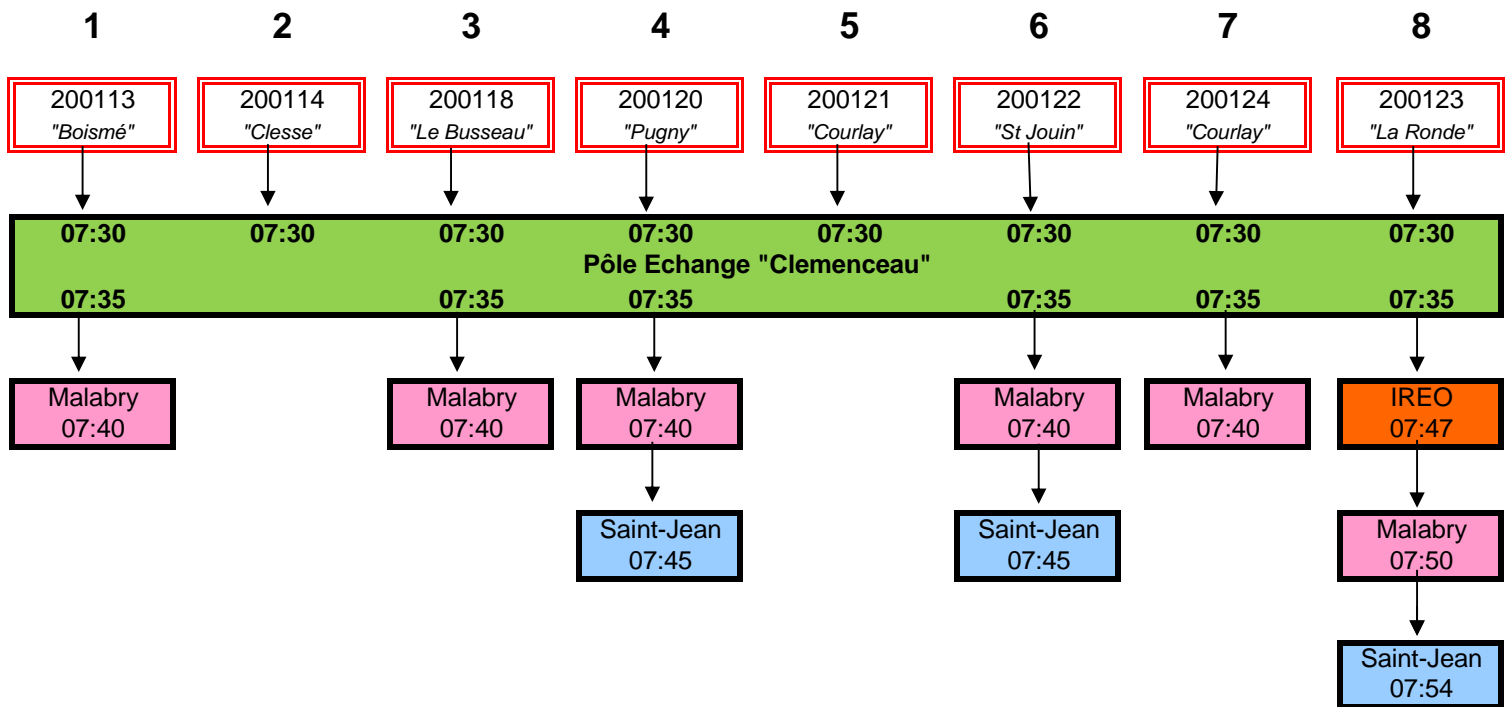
1 2 3 4 5 6 7 8

200113 "Boismé"
200114 "Clesse"
200118 "Le Busseau"
200120 "Pugny"
200121 "Courlay"
200122 "St Jouin"
200124 "Courlay"
200123 "La Ronde"

07:30 07:30 07:30 07:30 07:30 07:30 07:30 07:30

Pôle Echange "Clemenceau"

07:35 07:35 07:35 07:35 07:35 07:35

Malabry 07:40

Malabry 07:40

Malabry 07:40

Saint-Jean 07:45

Malabry 07:40

Saint-Jean 07:45

Malabry 07:40

IREO 07:47

Malabry 07:50

Saint-Jean 07:54